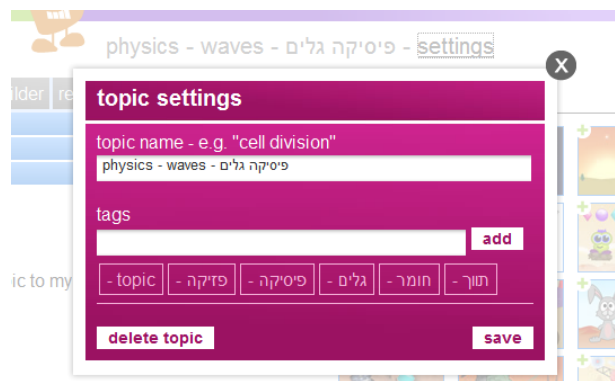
physics - waves - פיסיקה גלים settings

ilder re

ic to my

topic settings

topic name - e.g. "cell division"

physics - waves - פיסיקה גלים

tags

add

- topic - פזיקה - פיסיקה - גלים - חומר - תוך

delete topic

save